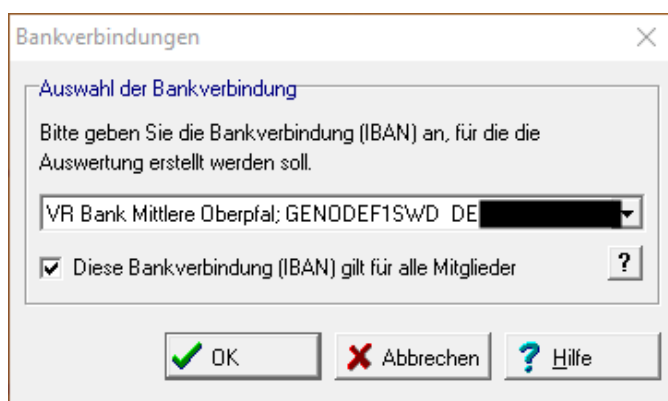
Bankverbindungen

Auswahl der Bankverbindung

Bitte geben Sie die Bankverbindung (IBAN) an, für die die Auswertung erstellt werden soll.

VR Bank Mittlere Oberpfal; GENODEF1SWD DE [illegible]

Diese Bankverbindung (IBAN) gilt für alle Mitglieder

?

OK

Abbrechen

Hilfe